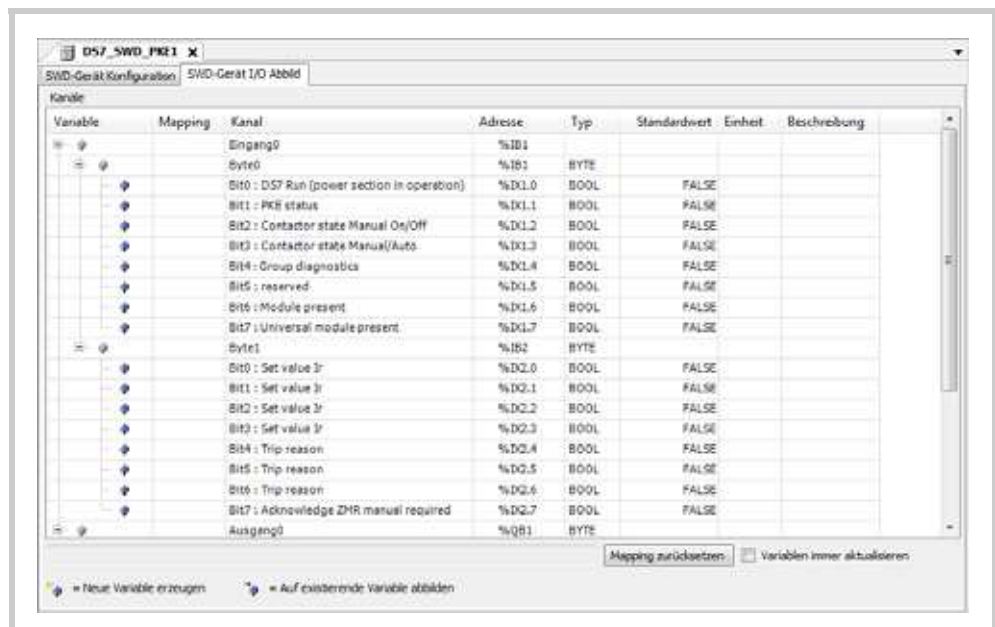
DS7_SWD_PKE1 ✕

SWD-Gerät Konfiguration | SWD-Gerät I/O Abbild

Kanäle

| Variable | Mapping | Kanal | Adresse | Typ | Standardwert | Einheit | Beschreibung |
|---|---|---|---|---|---|---|---|
| | | Eingang0 | %IB1 | | | | |
| | | Byte0 | %IB1 | BYTE | | | |
| | | Bit0 : DS7 Run (power section in operation) | %IX1.0 | BOOL | FALSE | | |
| | | Bit1 : PKE status | %IX1.1 | BOOL | FALSE | | |
| | | Bit2 : Contactor state Manual On/Off | %IX1.2 | BOOL | FALSE | | |
| | | Bit3 : Contactor state Manual/Auto | %IX1.3 | BOOL | FALSE | | |
| | | Bit4 : Group diagnostics | %IX1.4 | BOOL | FALSE | | |
| | | Bit5 : reserved | %IX1.5 | BOOL | FALSE | | |
| | | Bit6 : Module present | %IX1.6 | BOOL | FALSE | | |
| | | Bit7 : Universal module present | %IX1.7 | BOOL | FALSE | | |
| | | Byte1 | %IB2 | BYTE | | | |
| | | Bit0 : Set value Ir | %IX2.0 | BOOL | FALSE | | |
| | | Bit1 : Set value Ir | %IX2.1 | BOOL | FALSE | | |
| | | Bit2 : Set value Ir | %IX2.2 | BOOL | FALSE | | |
| | | Bit3 : Set value Ir | %IX2.3 | BOOL | FALSE | | |
| | | Bit4 : Trip reason | %IX2.4 | BOOL | FALSE | | |
| | | Bit5 : Trip reason | %IX2.5 | BOOL | FALSE | | |
| | | Bit6 : Trip reason | %IX2.6 | BOOL | FALSE | | |
| | | Bit7 : Acknowledge ZMR manual required | %IX2.7 | BOOL | FALSE | | |
| | | Ausgang0 | %QB1 | BYTE | | | |

Mapping zurücksetzen | Variablen immer aktualisieren

= Neue Variable erzeugen    = Auf existierende Variable abbilden